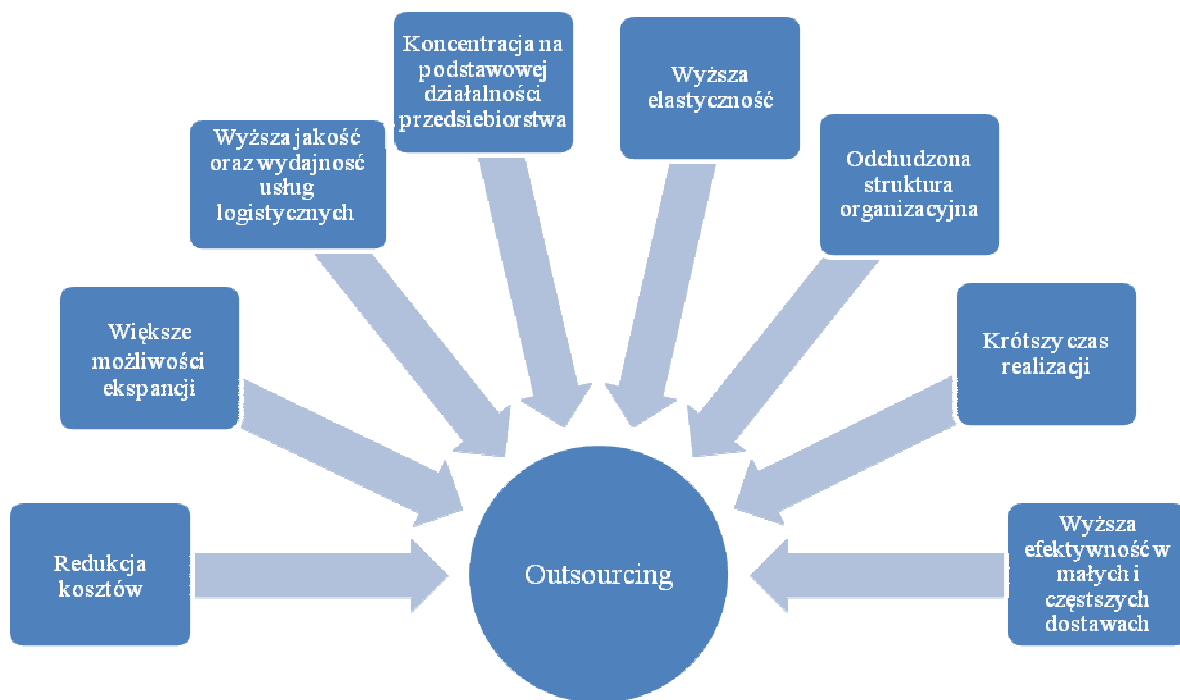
Koncentracja na podstawowej działalności przedsiebiorstwa

Wyższa elastyczność

Wyższa jakość oraz wydajność usług logistycznych

Odchudzona struktura organizacyjna

Większe możliwości ekspancji

Krótszy czas realizacji

Redukcja kosztów

Outsourcing

Wyższa efektywność w małych i częstszych dostawach